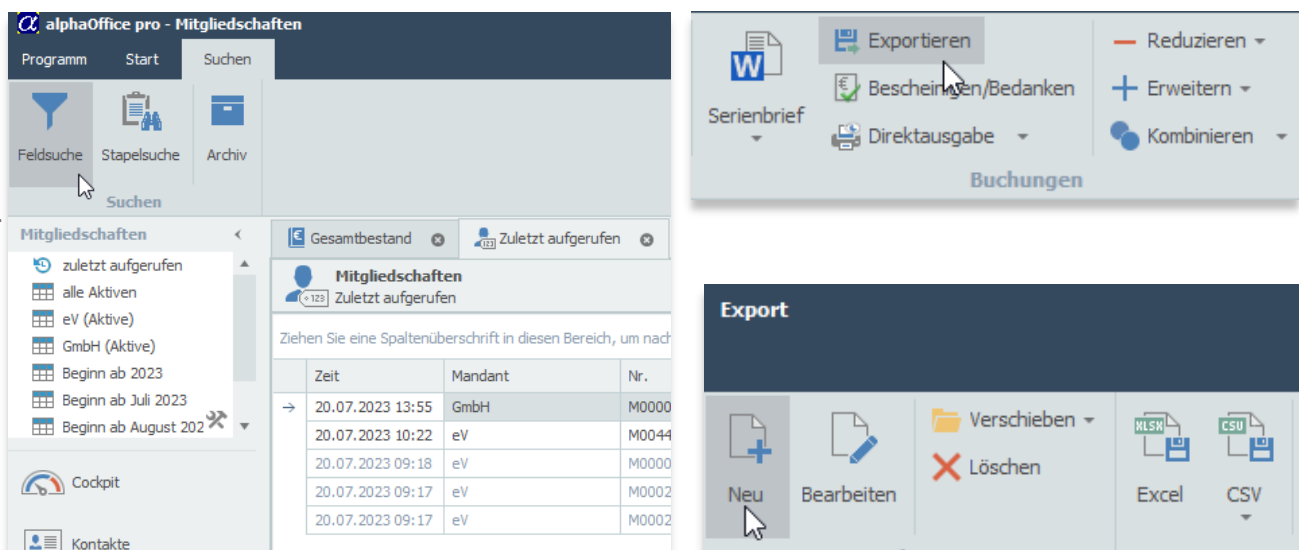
alphaOffice pro - Mitgliedschaften

Programm Start Suchen

Feldsuche Stapelsuche Archiv

Suchen

Mitgliedschaften

zuletzt aufgerufen
alle Aktiven
eV (Aktive)
GmbH (Aktive)
Beginn ab 2023
Beginn ab Juli 2023
Beginn ab August 202

Cockpit

Kontakte

Gesamtbestand
Zuletzt aufgerufen

Mitgliedschaften
Zuletzt aufgerufen

Ziehen Sie eine Spaltenüberschrift in diesen Bereich, um nach

| | Zeit | Mandant | Nr. |
|---|---|---|---|
| → | 20.07.2023 13:55 | GmbH | M0000 |
| | 20.07.2023 10:22 | eV | M0044 |
| | 20.07.2023 09:18 | eV | M0000 |
| | 20.07.2023 09:17 | eV | M0002 |
| | 20.07.2023 09:17 | eV | M0002 |

Serienbrief

Exportieren
Bescheinigen/Bedanken
Direktausgabe

Reduzieren
Erweitern
Kombinieren

Buchungen

Export

Neu Bearbeiten

Verschieben
Löschen

XLSX
Excel

CSV
CSV